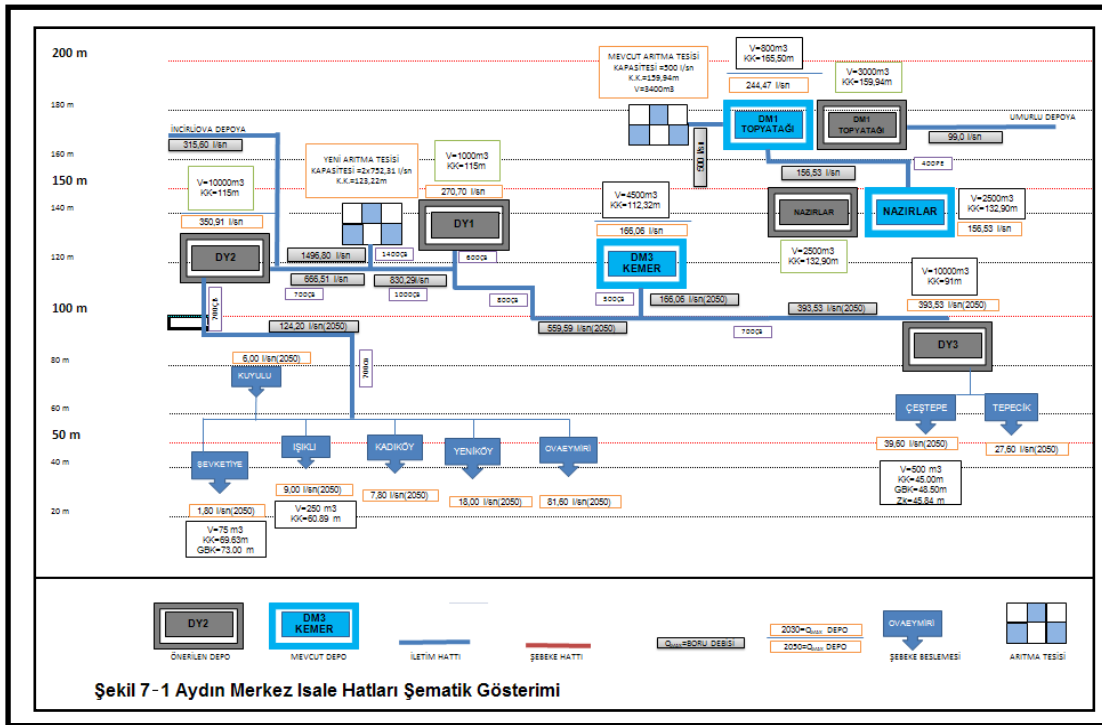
200 m
180 m
160 m
150 m
140 m
120 m
100 m
80 m
60 m
50 m
40 m
20 m

MEVCUT ARITMA TESİSİ
KAPASİTESİ =500 l/sn
K.K.=159,94m
V=3400m3

V=800m3
KK=165,50m

244,47 l/sn

V=3000m3
KK=159,94m

DM1
TOPYATAĞI

DM1
TOPYATAĞI

UMURLU DEPOYA

99,0 l/sn

İNCİRLİOVA DEPOYA

315,60 l/sn

V=10000m3
KK=115m

350,91 l/sn

DY2

YENİ ARITMA TESİSİ
KAPASİTESİ =2x752,31 l/sn
K.K.=123,22m

V=1000m3
KK=115m

270,70 l/sn

DY1

1496,80 l/sn

1400ÇE

666,51 l/sn

630,29 l/sn

700ÇE

1000ÇE

600ÇE

800ÇE

700ÇE

124,20 l/sn(2050)

700ÇE

6,00 l/sn(2050)

KUYULU

V=4500m3
KK=112,32m

166,06 l/sn

DM3
KEMER

500ÇE

166,06 l/sn(2050)

559,59 l/sn(2050)

700ÇE

156,53 l/sn

400PE

NAZIRLAR

NAZIRLAR

V=2500m3
KK=132,90m

156,53 l/sn

V=2500m3
KK=132,90m

V=10000m3
KK=91m

393,53 l/sn(2050)

393,53 l/sn(2050)

DY3

ÇEŞTEPE

TEPECİK

39,60 l/sn(2050)

27,60 l/sn(2050)

V=500 m3
KK=45.00m
GBK=48.50m
ZK=45.84 m

SEVKETİYE

IŞIKLI

KADIKÖY

YENİKÖY

OVAEYMİRİ

1,80 l/sn(2050)

9,00 l/sn(2050)

7,80 l/sn(2050)

18,00 l/sn(2050)

81,60 l/sn(2050)

V=75 m3
KK=69.63m
GBK=73.00 m

V=250 m3
KK=60.89 m

DY2
ÖNERİLEN DEPO

DM3
KEMER
MEVCUT DEPO

İLETİM HATTI

ŞEBEKE HATTI

$Q_{2050}$=BORU DEBİSİ

2030=$Q_{MAX}$ DEPO
2050=$Q_{MAX}$ DEPO

OVAEYMİRİ
ŞEBEKE BESLEMESİ

ARITMA TESİSİ

Şekil 7-1 Aydın Merkez Isale Hatları Şematik Gösterimi